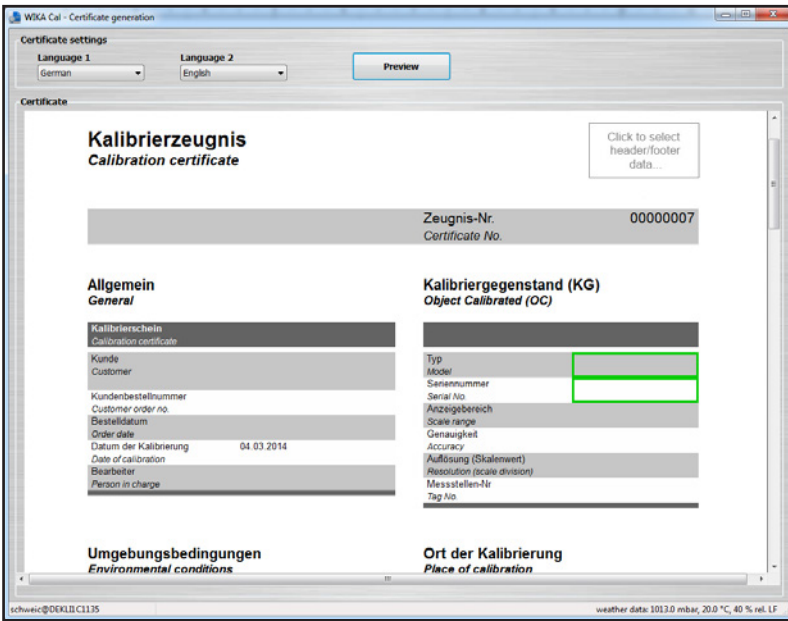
WIKA Cal - Certificate generation

Certificate settings

Language 1
German

Language 2
English

Preview

Certificate

Kalibrierzeugnis
Calibration certificate

Click to select header/footer data...

Zeugnis-Nr.
Certificate No.
00000007

Allgemein
General

| Kalibrierschein<br>Calibration certificate | |
|---|---|
| Kunde<br>Customer | |
| Kundenbestellnummer<br>Customer order no. | |
| Bestelldatum<br>Order date | |
| Datum der Kalibrierung<br>Date of calibration | 04.03.2014 |
| Bearbeiter<br>Person in charge | |

Kalibriergegenstand (KG)
Object Calibrated (OC)

| | |
|---|---|
| Typ<br>Model | |
| Seriennummer<br>Serial No. | |
| Anzeigebereich<br>Scale range | |
| Genauigkeit<br>Accuracy | |
| Auflösung (Skalenwert)<br>Resolution (scale division) | |
| Messstellen-Nr<br>Tag No. | |

Umgebungsbedingungen
Environmental conditions

Ort der Kalibrierung
Place of calibration

schweic@DEKLIIC1135

weather data: 1013.0 mbar, 20.0 °C, 40 % rel. LF